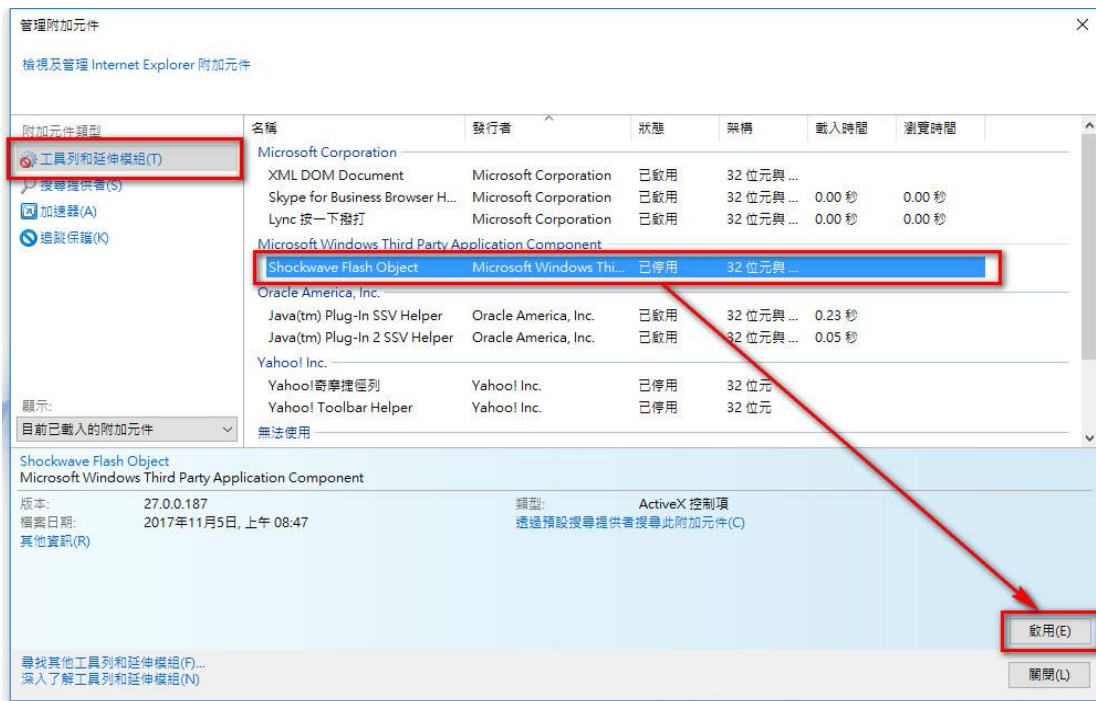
管理附加元件

檢視及管理 Internet Explorer 附加元件

附加元件類型

工具列和延伸模組(T)

搜尋提供者(S)

加速器(A)

追蹤保護(K)

| 名稱 | 發行者 | 狀態 | 架構 | 載入時間 | 瀏覽時間 |
|---|---|---|---|---|---|
| Microsoft Corporation | | | | | |
| XML DOM Document | Microsoft Corporation | 已啟用 | 32 位元與 ... | | |
| Skype for Business Browser H... | Microsoft Corporation | 已啟用 | 32 位元與 ... | 0.00 秒 | 0.00 秒 |
| Lync 按一下撥打 | Microsoft Corporation | 已啟用 | 32 位元與 ... | 0.00 秒 | 0.00 秒 |
| Microsoft Windows Third Party Application Component | | | | | |
| Shockwave Flash Object | Microsoft Windows Thi... | 已停用 | 32 位元與 ... | | |
| Oracle America, Inc. | | | | | |
| Java(tm) Plug-In SSV Helper | Oracle America, Inc. | 已啟用 | 32 位元與 ... | 0.23 秒 | |
| Java(tm) Plug-In 2 SSV Helper | Oracle America, Inc. | 已啟用 | 32 位元與 ... | 0.05 秒 | |
| Yahoo! Inc. | | | | | |
| Yahoo!奇摩捷徑列 | Yahoo! Inc. | 已停用 | 32 位元 | | |
| Yahoo! Toolbar Helper | Yahoo! Inc. | 已停用 | 32 位元 | | |
| 無法使用 | | | | | |

顯示:

目前已載入的附加元件

Shockwave Flash Object
Microsoft Windows Third Party Application Component

版本: 27.0.0.187
檔案日期: 2017年11月5日, 上午 08:47
其他資訊(R)

類型: ActiveX 控制項
透過預設搜尋提供者搜尋此附加元件(C)

啟用(E)

尋找其他工具列和延伸模組(F)...
深入了解工具列和延伸模組(N)

關閉(L)